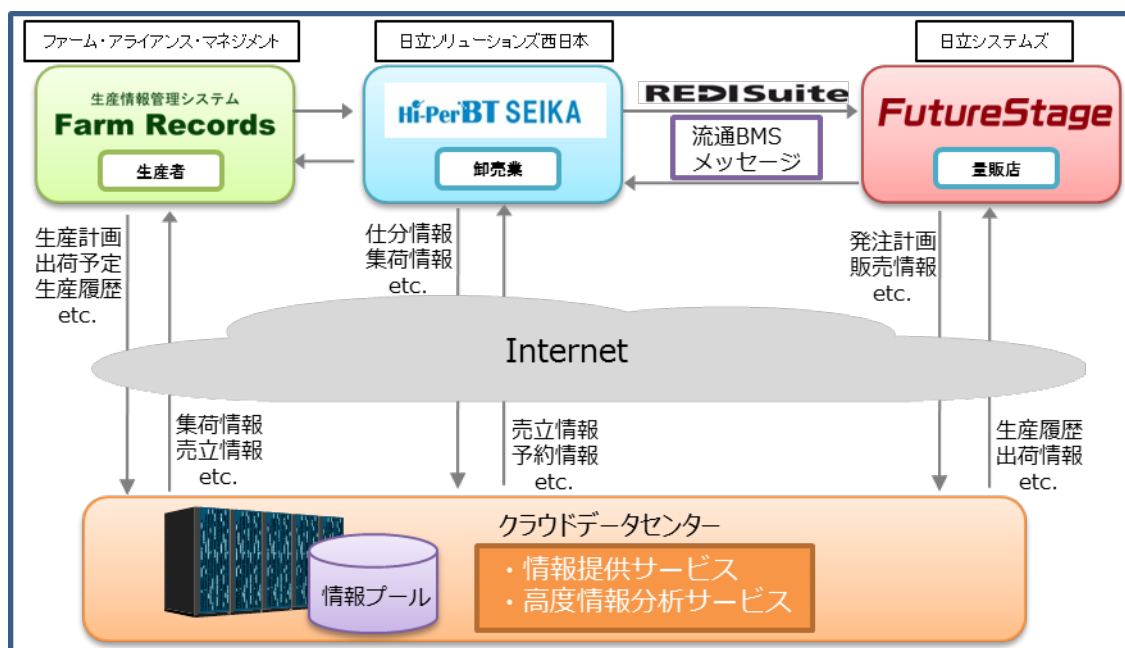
ファーム・アライアンス・マネジメント

生産情報管理システム
Farm Records
生産者

日立ソリューションズ西日本

Hi-PerBT SEIKA
卸売業

REDISuite
流通BMS
メッセージ

日立システムズ

FutureStage
量販店

生産計画
出荷予定
生産履歴
etc.

仕分情報
集荷情報
etc.

発注計画
販売情報
etc.

Internet

集荷情報
売立情報
etc.

売立情報
予約情報
etc.

生産履歴
出荷情報
etc.

クラウドデータセンター

情報プール

・情報提供サービス
・高度情報分析サービス